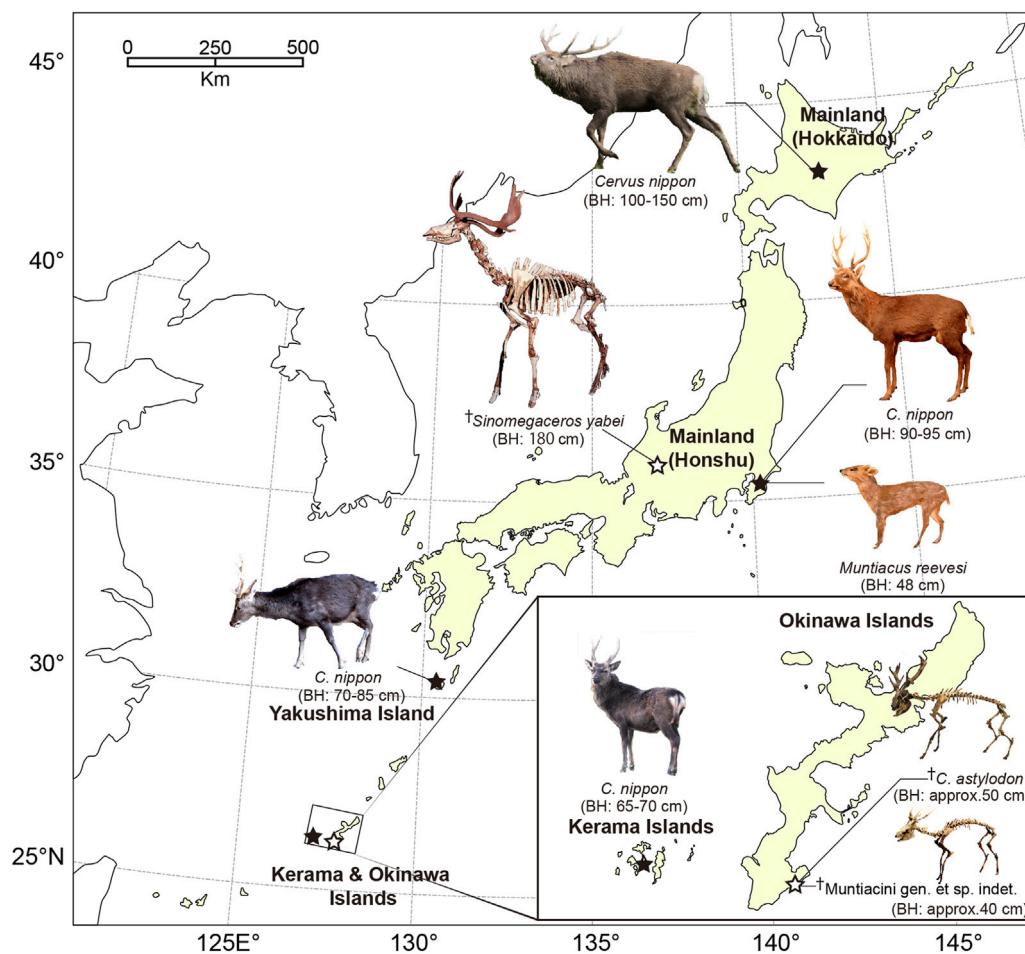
45°

0 250 500
Km

Mainland (Hokkaido)

*Cervus nippon*
(BH: 100-150 cm)

40°

†*Sinomegaceros yabei*
(BH: 180 cm)

35°

Mainland (Honshu)

*C. nippon*
(BH: 90-95 cm)

*Muntiacus reevesi*
(BH: 48 cm)

30°

*C. nippon*
(BH: 70-85 cm)
Yakushima Island

Okinawa Islands

*C. nippon*
(BH: 65-70 cm)
Kerama Islands

†*C. astylodon*
(BH: approx.50 cm

†Muntiacini gen. et sp. indet.
(BH: approx.40 cm)

25°N

Kerama & Okinawa Islands

125E° 130° 135° 140° 145°